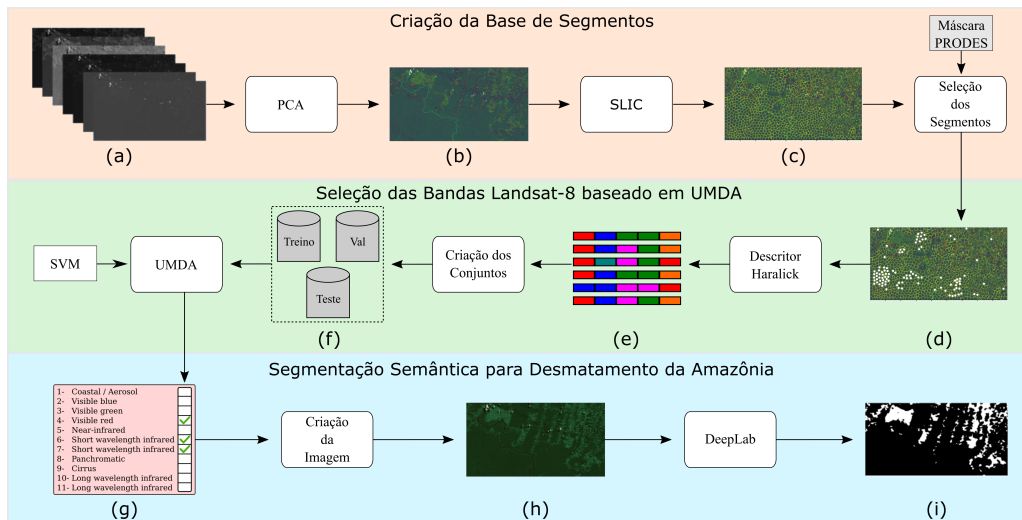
Criação da Base de Segmentos

Máscara PRODES

PCA

SLIC

Seleção dos Segmentos

(a)

(b)

(c)

Seleção das Bandas Landsat-8 baseado em UMDA

SVM

UMDA

Treino

Val

Teste

Criação dos Conjuntos

Descritor Haralick

(f)

(e)

(d)

Segmentação Semântica para Desmatamento da Amazônia

1- Coastal / Aerosol
2- Visible blue
3- Visible green
4- Visible red
5- Near-infrared
6- Short wavelength infrared
7- Short wavelength infrared
8- Panchromatic
9- Cirrus
10- Long wavelength infrared
11- Long wavelength infrared

Criação da Imagem

DeepLab

(g)

(h)

(i)